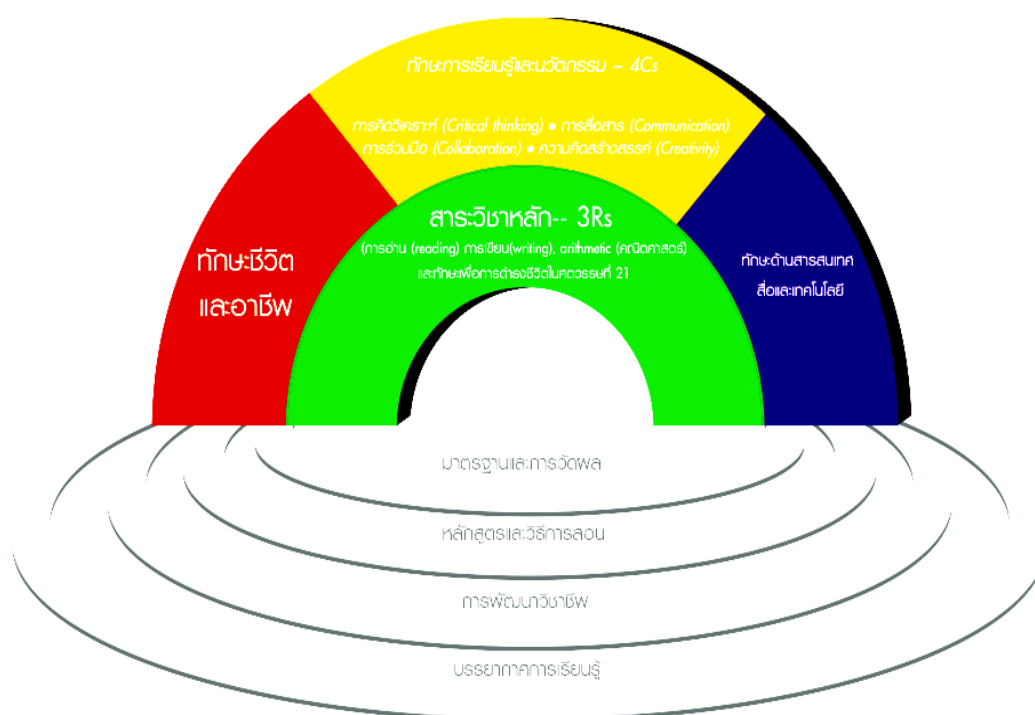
ทักษะการเรียนรู้และนวัตกรรม – 4Cs

การคิดวิเคราะห์ (Critical thinking) • การสื่อสาร (Communication)
การร่วมมือ (Collaboration) • ความคิดสร้างสรรค์ (Creativity)

ทักษะชีวิต และอาชีพ

สาระวิชาหลัก-- 3Rs

(การอ่าน (reading) การเขียน(writing), arithmetic (คณิตศาสตร์)
และทักษะเพื่อการดำรงชีวิตในศตวรรษที่ 21

ทักษะด้านสารสนเทศ สื่อและเทคโนโลยี

มาตรฐานและการวัดผล

หลักสูตรและวิธีการสอน

การพัฒนาวิชาชีพ

บรรยากาศการเรียนรู้